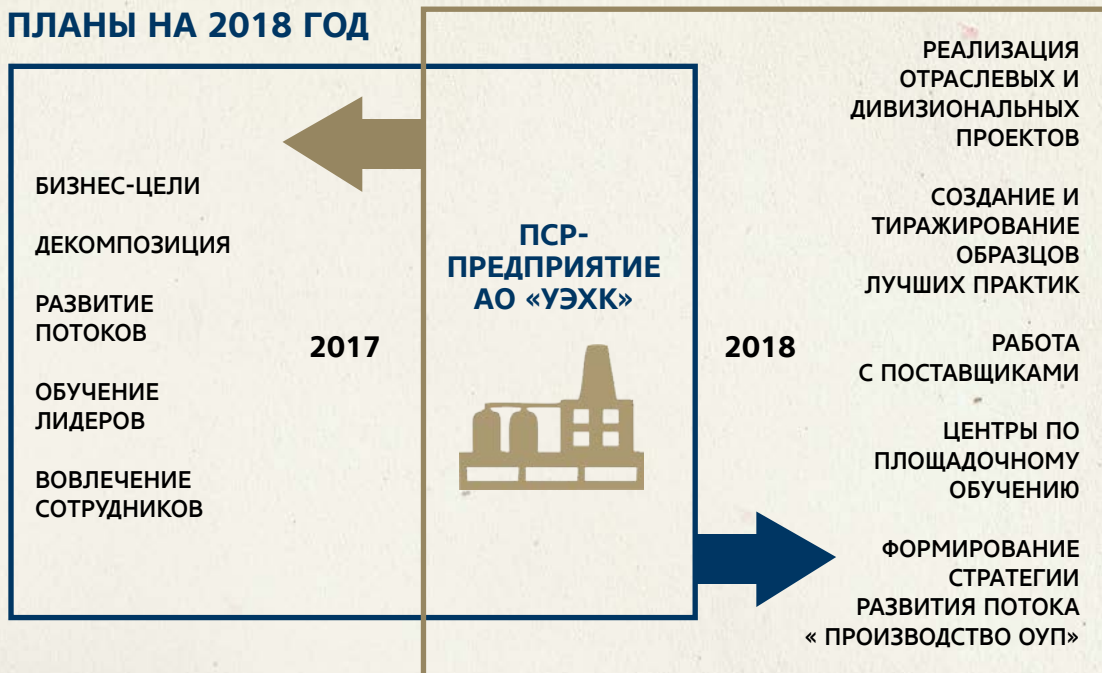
ПЛАНЫ НА 2018 ГОД

БИЗНЕС-ЦЕЛИ

ДЕКОМПОЗИЦИЯ

РАЗВИТИЕ ПОТОКОВ

ОБУЧЕНИЕ ЛИДЕРОВ

ВОВЛЕЧЕНИЕ СОТРУДНИКОВ

2017

ПСР-ПРЕДПРИЯТИЕ АО «УЭХК»

2018

РЕАЛИЗАЦИЯ ОТРАСЛЕВЫХ И ДИВИЗИОНАЛЬНЫХ ПРОЕКТОВ

СОЗДАНИЕ И ТИРАЖИРОВАНИЕ ОБРАЗЦОВ ЛУЧШИХ ПРАКТИК

РАБОТА С ПОСТАВЩИКАМИ

ЦЕНТРЫ ПО ПЛОЩАДОЧНОМУ ОБУЧЕНИЮ

ФОРМИРОВАНИЕ СТРАТЕГИИ РАЗВИТИЯ ПОТОКА « ПРОИЗВОДСТВО ОУП»